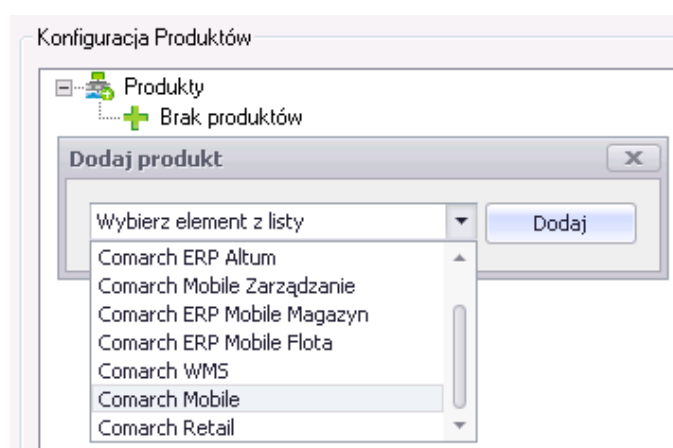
Konfiguracja Produktów

Produkty
Brak produktów

Dodaj produkt

Wybierz element z listy

Dodaj

Comarch ERP Altum
Comarch Mobile Zarządzanie
Comarch ERP Mobile Magazyn
Comarch ERP Mobile Flota
Comarch WMS
Comarch Mobile
Comarch Retail